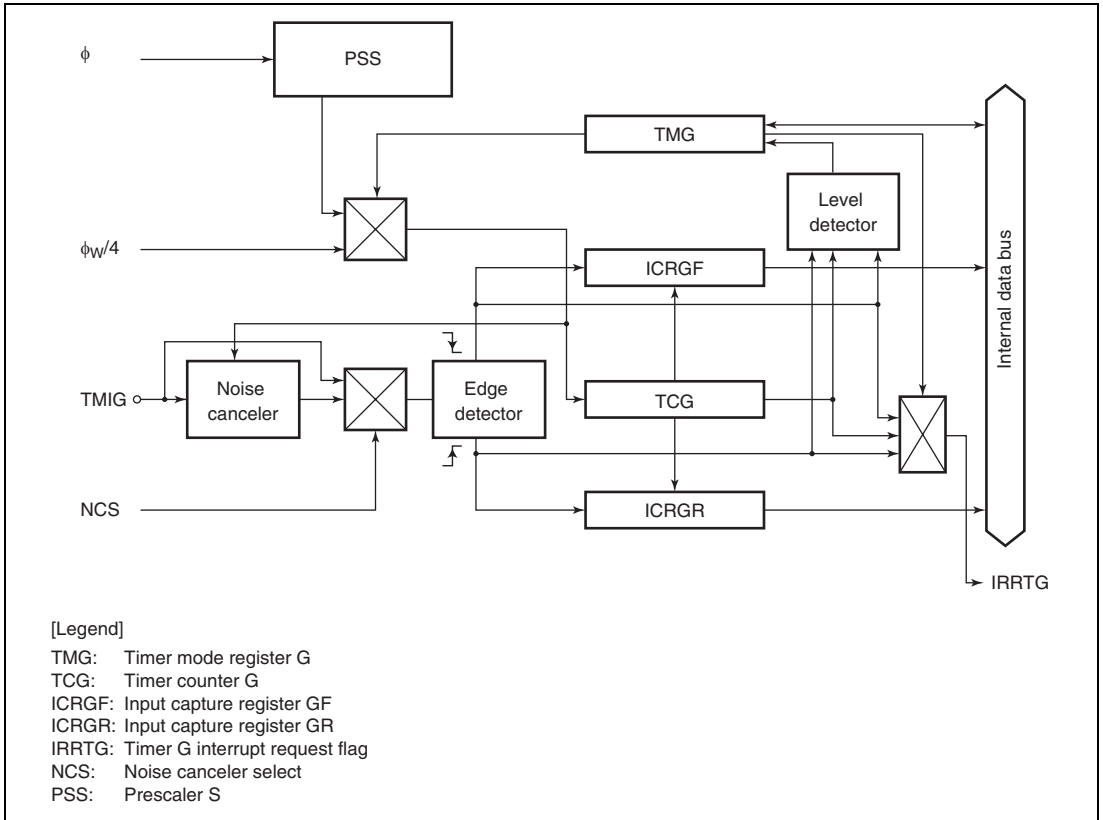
$\phi$

PSS

TMG

Level detector

$\phi_W/4$

ICRGF

Internal data bus

TMIG

Noise canceler

Edge detector

TCG

NCS

ICRGR

IRRTG

[Legend]

TMG: Timer mode register G
TCG: Timer counter G
ICRGF: Input capture register GF
ICRGR: Input capture register GR
IRRTG: Timer G interrupt request flag
NCS: Noise canceler select
PSS: Prescaler S